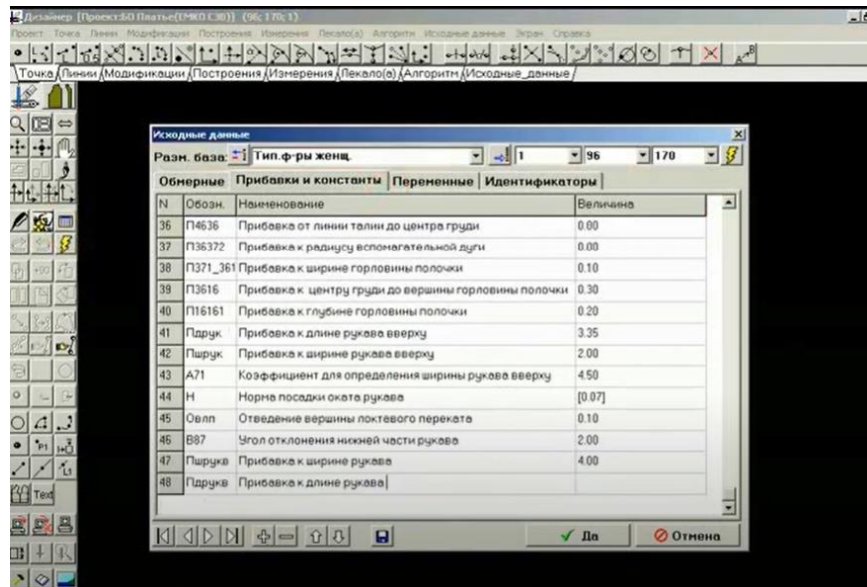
Дизайнер [Проект:60 Платье(ЕМКО СЭВ)] (96; 170; 1)

Проект Точка Линия Модификация Построения Измерения Лекало(а) Алгоритм Исходные данные Экран Справка

Точка Линии Модификации Построения Измерения Лекало(а) Алгоритм Исходные_данные

Text

Исходные данные

Разм. база: Тип.ф-ры женщ. 1 96 170

Обмерные | Прибавки и константы | Переменные | Идентификаторы

| N | Обозн. | Наименование | Величина |
|---|---|---|---|
| 36 | П4636 | Прибавка от линии талии до центра груди | 0.00 |
| 37 | П36372 | Прибавка к радиусу вспомагательной дуги | 0.00 |
| 38 | П371_361 | Прибавка к ширине горловины полочки | 0.10 |
| 39 | П3616 | Прибавка к центру груди до вершины горловины полочки | 0.30 |
| 40 | П16161 | Прибавка к глубине горловины полочки | 0.20 |
| 41 | Пдрук | Прибавка к длине рукава вверху | 3.35 |
| 42 | Пшрук | Прибавка к ширине рукава вверху | 2.00 |
| 43 | А71 | Коэффициент для определения ширины рукава вверху | 4.50 |
| 44 | Н | Норма посадки оката рукава | [0.07] |
| 45 | Овлп | Отведение вершины локтевого переката | 0.10 |
| 46 | В87 | Угол отклонения нижней части рукава | 2.00 |
| 47 | Пшрукв | Прибавка к ширине рукава | 4.00 |
| 48 | Пдрукв | Прибавка к длине рукава | |

Да | Отмена